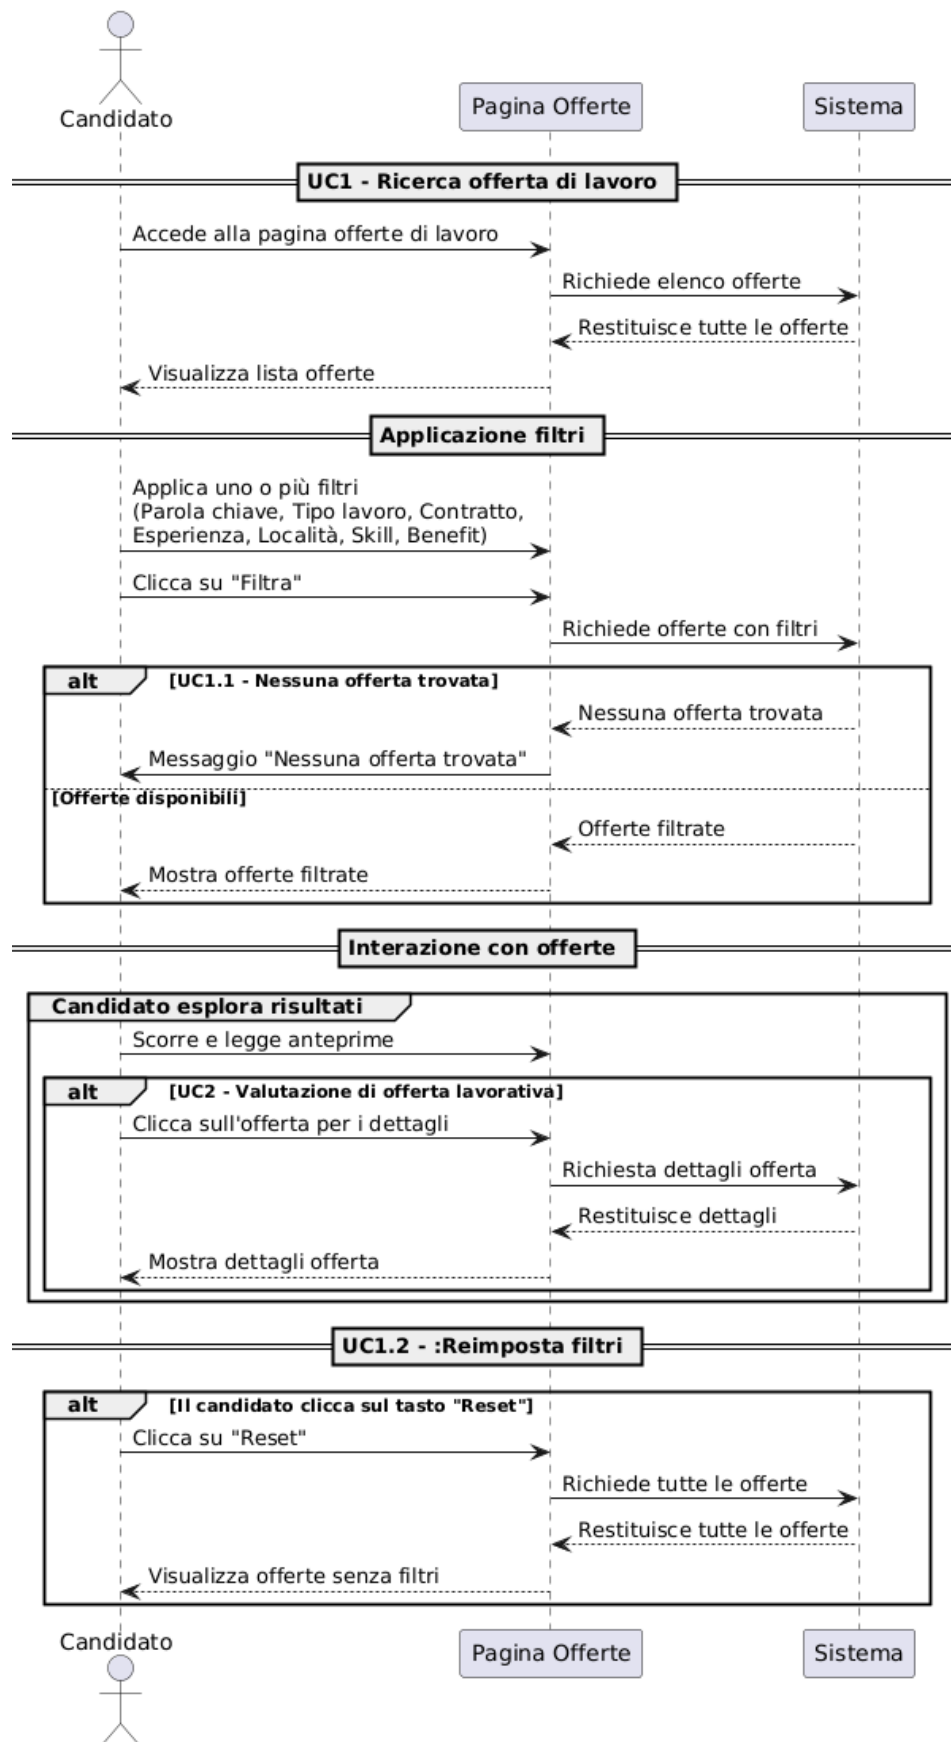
Candidato

Pagina Offerte

Sistema

UC1 - Ricerca offerta di lavoro

Accede alla pagina offerte di lavoro

Richiede elenco offerte

Restituisce tutte le offerte

Visualizza lista offerte

Applicazione filtri

Applica uno o più filtri
(Parola chiave, Tipo lavoro, Contratto,
Esperienza, Località, Skill, Benefit)

Clicca su "Filtra"

Richiede offerte con filtri

alt [UC1.1 - Nessuna offerta trovata]

Nessuna offerta trovata

Messaggio "Nessuna offerta trovata"

[Offerte disponibili]

Offerte filtrate

Mostra offerte filtrate

Interazione con offerte

Candidato esplora risultati

Scorre e legge anteprime

alt [UC2 - Valutazione di offerta lavorativa]

Clicca sull'offerta per i dettagli

Richiesta dettagli offerta

Restituisce dettagli

Mostra dettagli offerta

UC1.2 - :Reimposta filtri

alt [Il candidato clicca sul tasto "Reset"]

Clicca su "Reset"

Richiede tutte le offerte

Restituisce tutte le offerte

Visualizza offerte senza filtri

Candidato

Pagina Offerte

Sistema